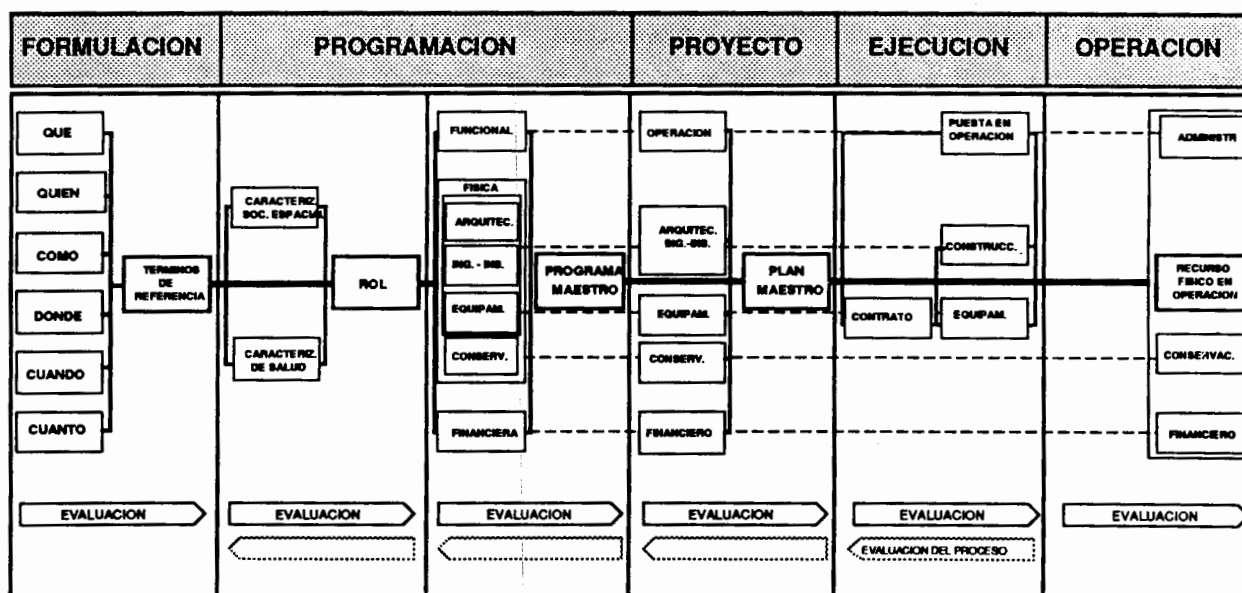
FORMULACION

PROGRAMACION

PROYECTO

EJECUCION

OPERACION

QUE

QUIEN

COMO

DONDE

CUANDO

CUANTO

TERMINOS DE REFERENCIA

CARACTERIZ. SOC. ESPACIAL

CARACTERIZ. DE SALUD

ROL

FUNCIONAL

FISICA

ARQUITEC.

ING. - ING.

EQUIPAM.

CONSERV.

FINANCIERA

PROGRAMA MAESTRO

OPERACION

ARQUITEC. ING.-ING.

EQUIPAM.

CONSERV.

FINANCIERO

PLAN MAESTRO

PUESTA EN OPERACION

CONSTRUCC.

CONTRATO

EQUIPAM.

ADMINISTR

RECURSO FISICO EN OPERACION

CONSERVAC.

FINANCIERO

EVALUACION

EVALUACION

EVALUACION

EVALUACION

EVALUACION

EVALUACION

EVALUACION DEL PROCESO